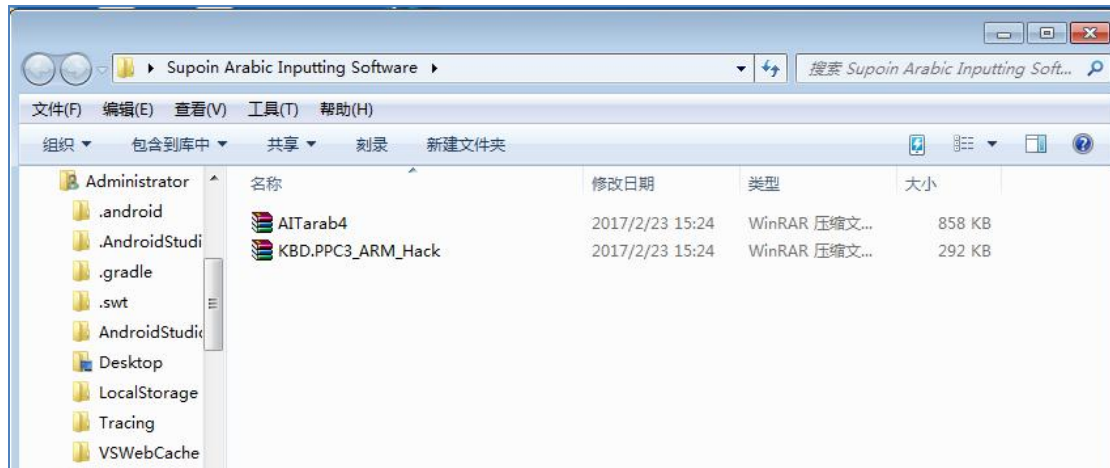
▸ Supoin Arabic Inputting Software ▸

搜索 Supoin Arabic Inputting Soft...

文件(F) 编辑(E) 查看(V) 工具(T) 帮助(H)

组织 ▾ 包含到库中 ▾ 共享 ▾ 刻录 新建文件夹

Administrator
.android
.AndroidStudi
.gradle
.swt
AndroidStudic
Desktop
LocalStorage
Tracing
VSWebCache

| 名称 | 修改日期 | 类型 | 大小 |
|---|---|---|---|
| AITarab4 | 2017/2/23 15:24 | WinRAR 压缩文... | 858 KB |
| KBD.PPC3_ARM_Hack | 2017/2/23 15:24 | WinRAR 压缩文... | 292 KB |